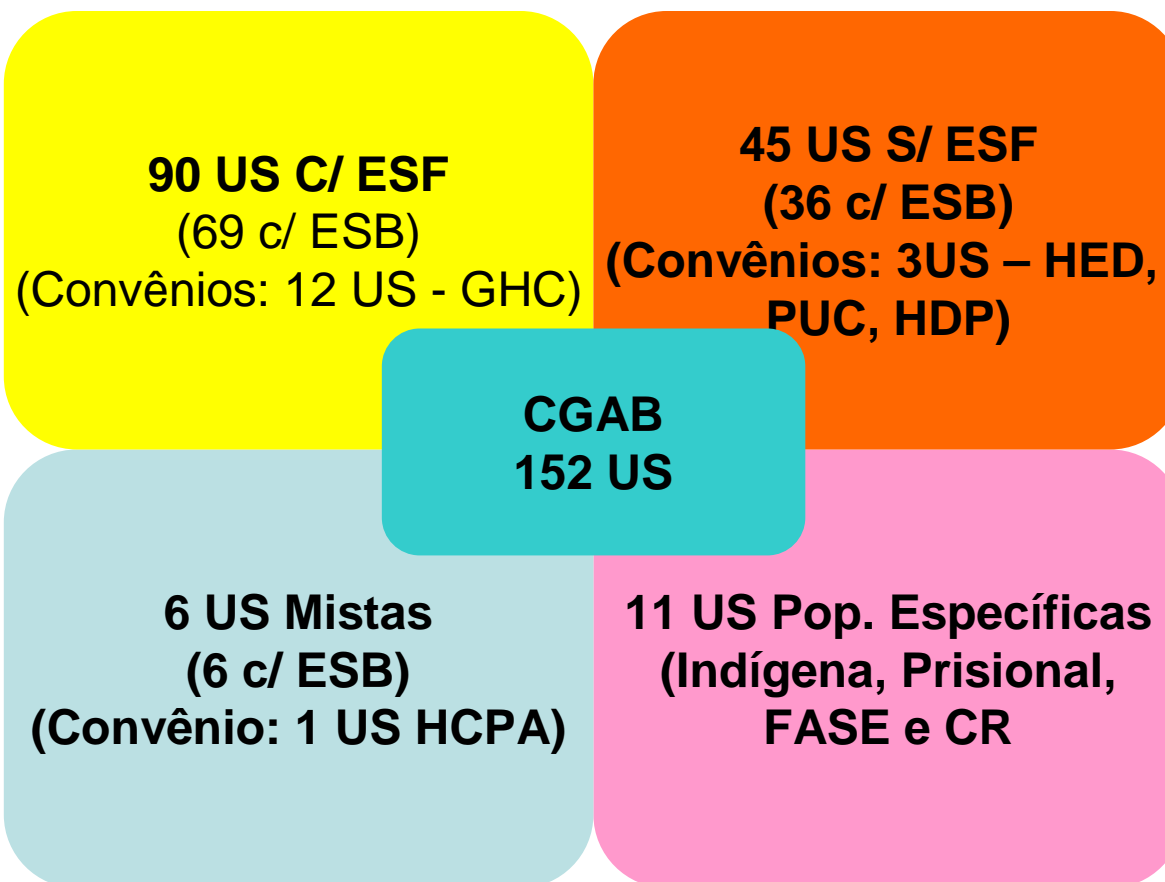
90 US C/ ESF
(69 c/ ESB)
(Convênios: 12 US - GHC)

45 US S/ ESF
(36 c/ ESB)
(Convênios: 3US – HED, PUC, HDP)

CGAB
152 US

6 US Mistas
(6 c/ ESB)
(Convênio: 1 US HCPA)

11 US Pop. Específicas
(Indígena, Prisional, FASE e CR